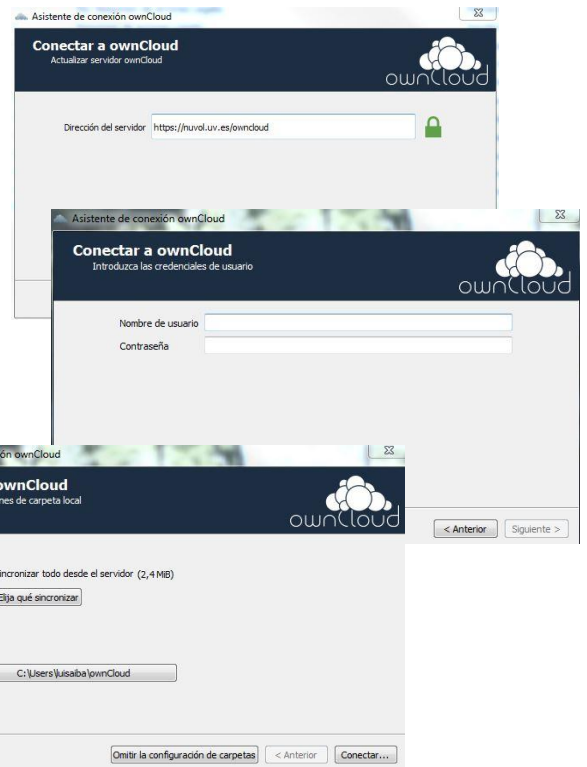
Asistente de conexión ownCloud

Conectar a ownCloud
Actualizar servidor ownCloud

ownCloud

Dirección del servidor https://nuvol.uv.es/owncloud

Asistente de conexión ownCloud

Conectar a ownCloud
Introduzca las credenciales de usuario

ownCloud

Nombre de usuario
Contraseña

< Anterior  Siguiente >

ón ownCloud

ownCloud
nes de carpeta local

ownCloud

incronizar todo desde el servidor (2,4 MiB)

Elija qué sincronizar

C:\Users\luisaiba\ownCloud

Omitir la configuración de carpetas  < Anterior  Conectar...